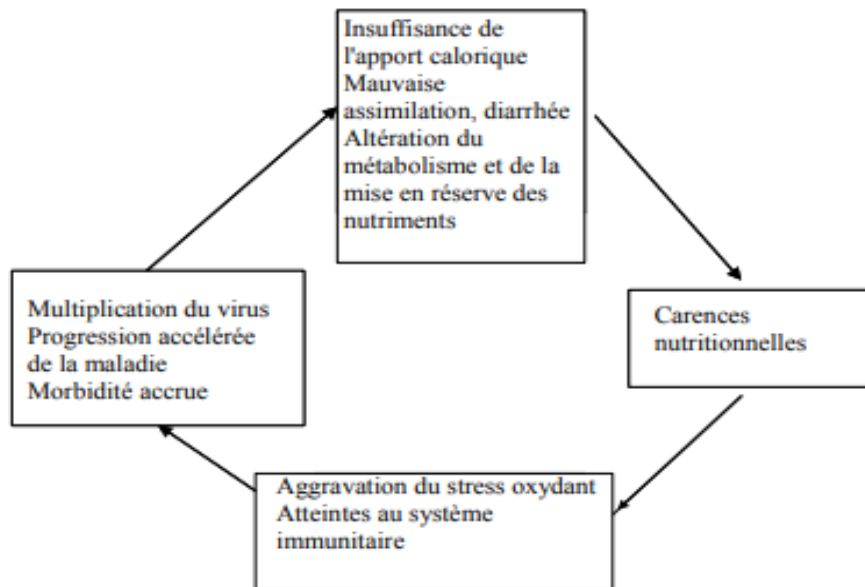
Insuffisance de l'apport calorique
Mauvaise assimilation, diarrhée
Altération du métabolisme et de la mise en réserve des nutriments

Carences nutritionnelles

Aggravation du stress oxydant
Atteintes au système immunitaire

Multiplication du virus
Progression accélérée de la maladie
Morbidité accrue